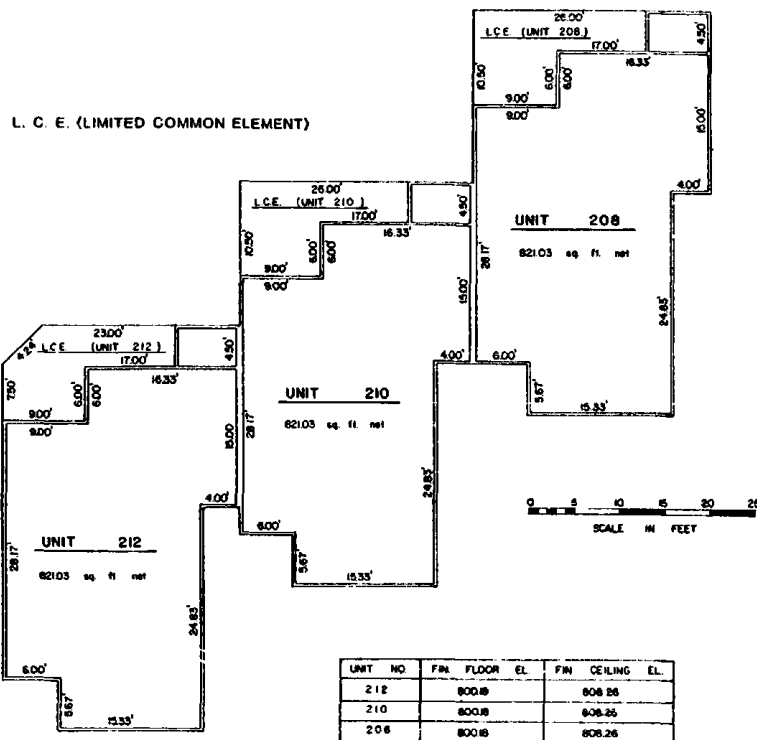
L. C. E. (LIMITED COMMON ELEMENT)

26.00'
L.C.E. (UNIT 208)
17.00'
4.50'
10.50'
6.00'
6.00'
16.33'
9.00'
9.00'
15.00'
4.00'
UNIT 208
821.03 sq. ft. net
28.17'
24.83'
6.00'
5.67'
15.33'

26.00'
L.C.E. (UNIT 210)
17.00'
4.50'
10.50'
6.00'
6.00'
16.33'
9.00'
9.00'
15.00'
4.00'
UNIT 210
821.03 sq. ft. net
28.17'
24.83'
6.00'
5.67'
15.33'

23.00'
4.24'
L.C.E. (UNIT 212)
17.00'
4.50'
7.50'
6.00'
6.00'
16.33'
9.00'
9.00'
15.00'
4.00'
UNIT 212
821.03 sq. ft. net
28.17'
24.83'
6.00'
5.67'
15.33'

0 5 10 15 20 25
SCALE IN FEET

| UNIT NO. | FIN. FLOOR EL. | FIN. CEILING EL. |
|---|---|---|
| 212 | 800.18 | 808.26 |
| 210 | 800.18 | 808.26 |
| 208 | 800.18 | 808.26 |